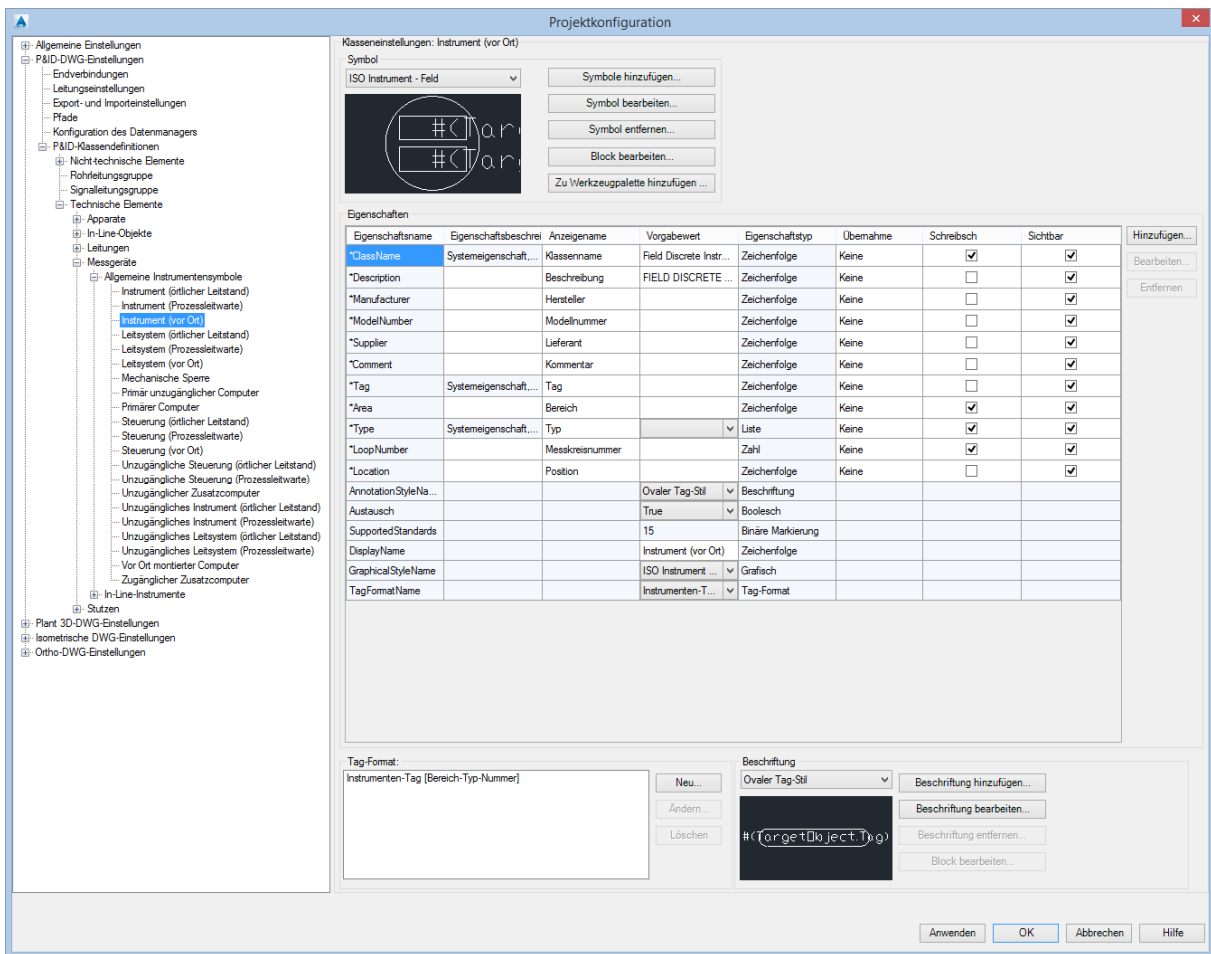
Projektkonfiguration

Allgemeine Einstellungen
P&ID-DWG-Einstellungen
Endverbindungen
Leitungseinstellungen
Export- und Importeinstellungen
Pfade
Konfiguration des Datenmanagers
P&ID-Klassendefinitionen
Nicht-technische Elemente
Rohrleitungsgruppe
Signalleitungsgruppe
Technische Elemente
Apparate
In-Line-Objekte
Leitungen
Messgeräte
Allgemeine Instrumentensymbole
Instrument (örtlicher Leitstand)
Instrument (Prozessleitwarte)
Instrument (vor Ort)
Leitsystem (örtlicher Leitstand)
Leitsystem (Prozessleitwarte)
Leitsystem (vor Ort)
Mechanische Sperre
Primär unzugänglicher Computer
Primärer Computer
Steuerung (örtlicher Leitstand)
Steuerung (Prozessleitwarte)
Steuerung (vor Ort)
Unzugängliche Steuerung (örtlicher Leitstand)
Unzugängliche Steuerung (Prozessleitwarte)
Unzugänglicher Zusatzcomputer
Unzugängliches Instrument (örtlicher Leitstand)
Unzugängliches Instrument (Prozessleitwarte)
Unzugängliches Leitsystem (örtlicher Leitstand)
Unzugängliches Leitsystem (Prozessleitwarte)
Vor Ort montierter Computer
Zugänglicher Zusatzcomputer
In-Line-Instrumente
Stutzen
Plant 3D-DWG-Einstellungen
Isometrische DWG-Einstellungen
Ortho-DWG-Einstellungen

Klasseneinstellungen: Instrument (vor Ort)
Symbol
ISO Instrument - Feld
#(Targ
#(Targ
Symbole hinzufügen...
Symbol bearbeiten...
Symbol entfernen...
Block bearbeiten...
Zu Werkzeugpalette hinzufügen ...

Eigenschaften

| Eigenschaftsname | Eigenschaftsbeschrei | Anzeigename | Vorgabewert | Eigenschaftstyp | Übernahme | Schreibsch | Sichtbar |
|---|---|---|---|---|---|---|---|
| *ClassName | Systemeigenschaft,... | Klassenname | Field Discrete Instr... | Zeichenfolge | Keine | ☑ | ☑ |
| *Description | | Beschreibung | FIELD DISCRETE ... | Zeichenfolge | Keine | ☐ | ☑ |
| *Manufacturer | | Hersteller | | Zeichenfolge | Keine | ☐ | ☑ |
| *ModelNumber | | Modellnummer | | Zeichenfolge | Keine | ☐ | ☑ |
| *Supplier | | Lieferant | | Zeichenfolge | Keine | ☐ | ☑ |
| *Comment | | Kommentar | | Zeichenfolge | Keine | ☐ | ☑ |
| *Tag | Systemeigenschaft,... | Tag | | Zeichenfolge | Keine | ☐ | ☑ |
| *Area | | Bereich | | Zeichenfolge | Keine | ☑ | ☑ |
| *Type | Systemeigenschaft,... | Typ | | Liste | Keine | ☑ | ☑ |
| *LoopNumber | | Messkreisnummer | | Zahl | Keine | ☑ | ☑ |
| *Location | | Position | | Zeichenfolge | Keine | ☐ | ☑ |
| AnnotationStyleNa... | | | Ovaler Tag-Stil | Beschriftung | | | |
| Austausch | | | True | Boolesch | | | |
| SupportedStandards | | | 15 | Binäre Markierung | | | |
| DisplayName | | | Instrument (vor Ort) | Zeichenfolge | | | |
| GraphicalStyleName | | | ISO Instrument ... | Grafisch | | | |
| TagFormatName | | | Instrumenten-T... | Tag-Format | | | |

Hinzufügen...
Bearbeiten...
Entfernen

Tag-Format:
Instrumenten-Tag [Bereich-Typ-Nummer]
Neu...
Ändern...
Löschen

Beschriftung
Ovaler Tag-Stil
#(TargetObject.Tag)
Beschriftung hinzufügen...
Beschriftung bearbeiten...
Beschriftung entfernen...
Block bearbeiten...

Anwenden
OK
Abbrechen
Hilfe